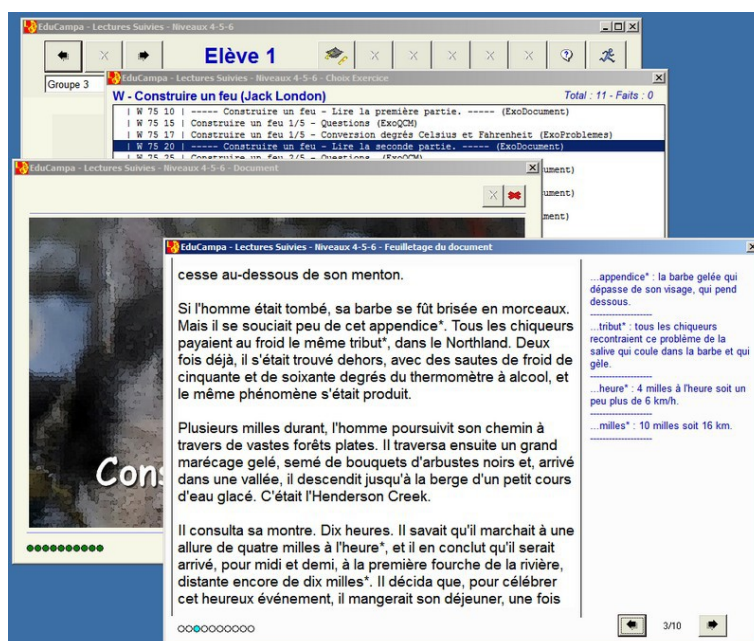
EduCampa - Lectures Suivies - Niveaux 4-5-6

Elève 1

Groupe 3

EduCampa - Lectures Suivies - Niveaux 4-5-6 - Choix Exercice

W - Construire un feu (Jack London)

Total : 11 - Faits : 0

| W 75 10 | ----- Construire un feu - Lire la première partie. ----- (ExoDocument)
| W 75 15 | Construire un feu 1/5 - Questions (ExoQCM)
| W 75 17 | Construire un feu 1/5 - Conversion degrés Celsius et Fahrenheit (ExoProblemes)
| W 75 20 | ----- Construire un feu - Lire la seconde partie. ----- (ExoDocument)
| W 75 25 | Construire un feu 2/5 - Questions (ExoQCM)

ument)
ument)
ument)

EduCampa - Lectures Suivies - Niveaux 4-5-6 - Document

Cons

EduCampa - Lectures Suivies - Niveaux 4-5-6 - Feuilletage du document

cesse au-dessous de son menton.

Si l'homme était tombé, sa barbe se fût brisée en morceaux. Mais il se souciait peu de cet appendice*. Tous les chiqueurs payaient au froid le même tribut*, dans le Northland. Deux fois déjà, il s'était trouvé dehors, avec des sautes de froid de cinquante et de soixante degrés du thermomètre à alcool, et le même phénomène s'était produit.

Plusieurs milles durant, l'homme poursuivit son chemin à travers de vastes forêts plates. Il traversa ensuite un grand marécage gelé, semé de bouquets d'arbustes noirs et, arrivé dans une vallée, il descendit jusqu'à la berge d'un petit cours d'eau glacé. C'était l'Henderson Creek.

Il consulta sa montre. Dix heures. Il savait qu'il marchait à une allure de quatre milles à l'heure*, et il en conclut qu'il serait arrivé, pour midi et demi, à la première fourche de la rivière, distante encore de dix milles*. Il décida que, pour célébrer cet heureux événement, il mangerait son déjeuner, une fois

...appendice* : la barbe gelée qui dépasse de son visage, qui pend dessous.
--------------------
...tribut* : tous les chiqueurs recontraient ce problème de la salive qui coule dans la barbe et qui gèle.
--------------------
...heure* : 4 milles à l'heure soit un peu plus de 6 km/h.
--------------------
...milles* : 10 milles soit 16 km.
--------------------

3/10